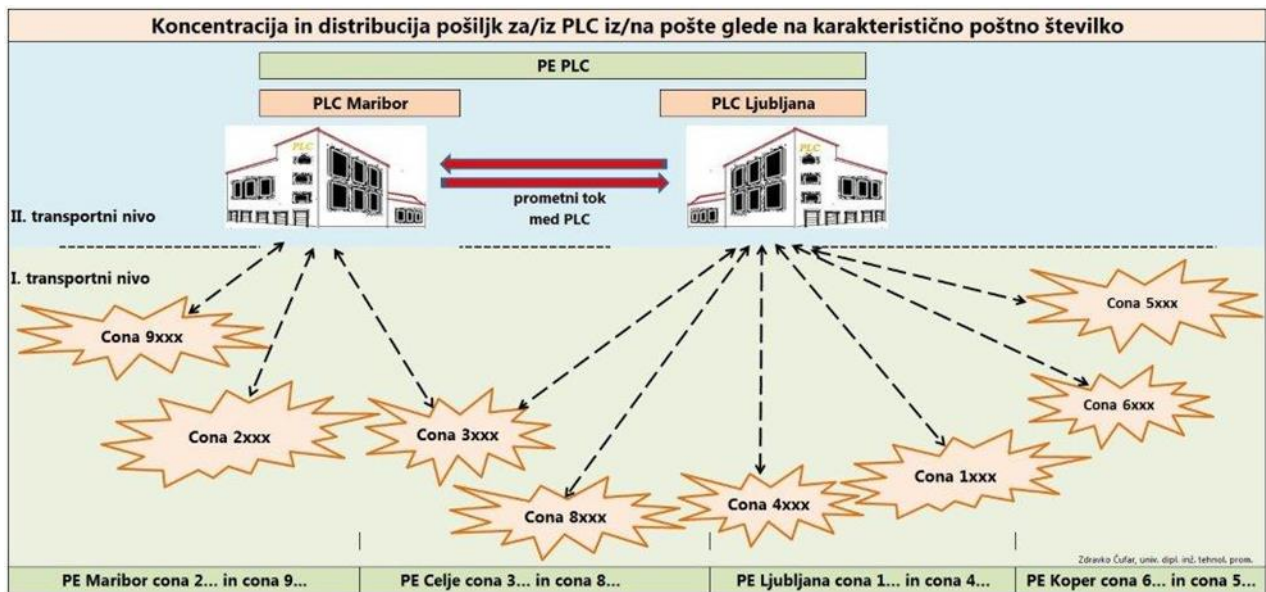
Koncentracija in distribucija pošiljk za/iz PLC iz/na pošte glede na karakteristično poštno številko

PE PLC

PLC Maribor

PLC Ljubljana

PLC

PLC

prometni tok med PLC

II. transportni nivo

I. transportni nivo

Cona 9xxx

Cona 2xxx

Cona 3xxx

Cona 8xxx

Cona 4xxx

Cona 1xxx

Cona 5xxx

Cona 6xxx

Zdravko Čufar, univ. dipl. inž. tehnol. prom.

| PE Maribor cona 2… in cona 9… | PE Celje cona 3… in cona 8… | PE Ljubljana cona 1… in cona 4… | PE Koper cona 6… in cona 5… |